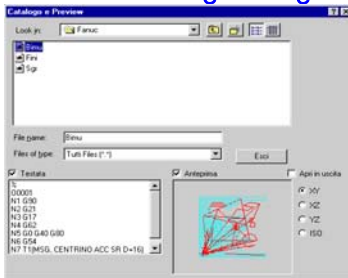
Catalogo e Preview

Look in: Fanuc

Bimu
Fini
Sgr

File name: Bimu
Files of type: Tutti Files (*.*)

Esci

Testata

%
O0001
N1 G90
N2 G21
N3 G17
N4 G62
N5 G0 G40 G80
N6 G54
N7 T1(MSG, CENTRINO ACC SR D=16)

Anteprima

Apri in uscita

XY
XZ
YZ
ISO